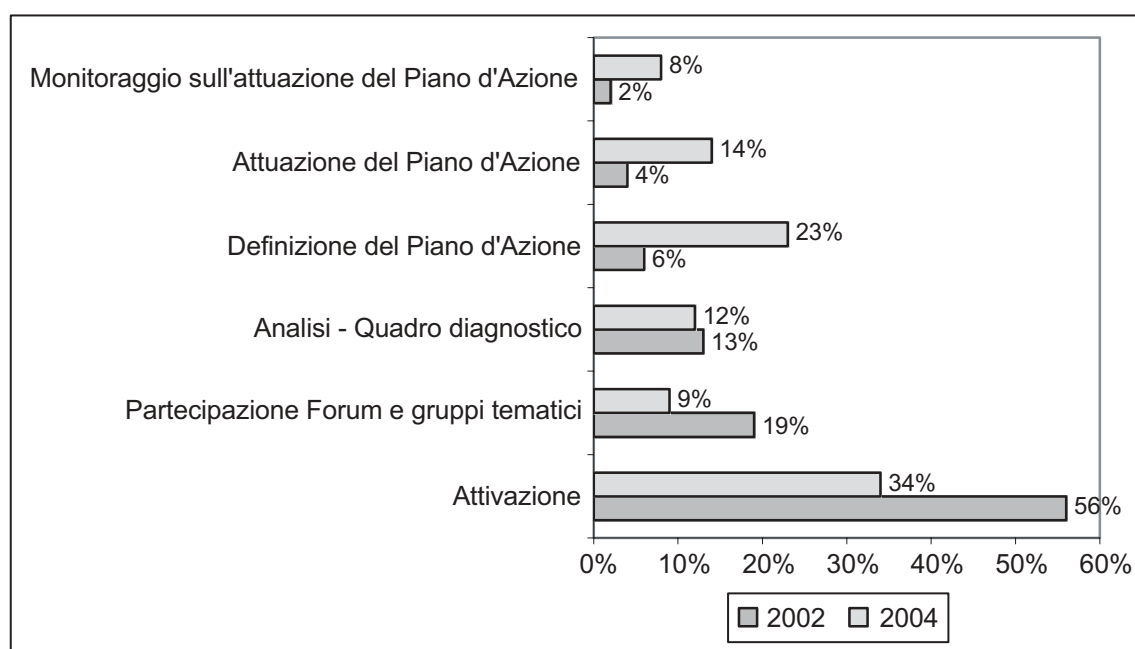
Monitoraggio sull'attuazione del Piano d'Azione 8% 2%

Attuazione del Piano d'Azione 14% 4%

Definizione del Piano d'Azione 23% 6%

Analisi - Quadro diagnostico 12% 13%

Partecipazione Forum e gruppi tematici 9% 19%

Attivazione 34% 56%

0% 10% 20% 30% 40% 50% 60%

2002 2004